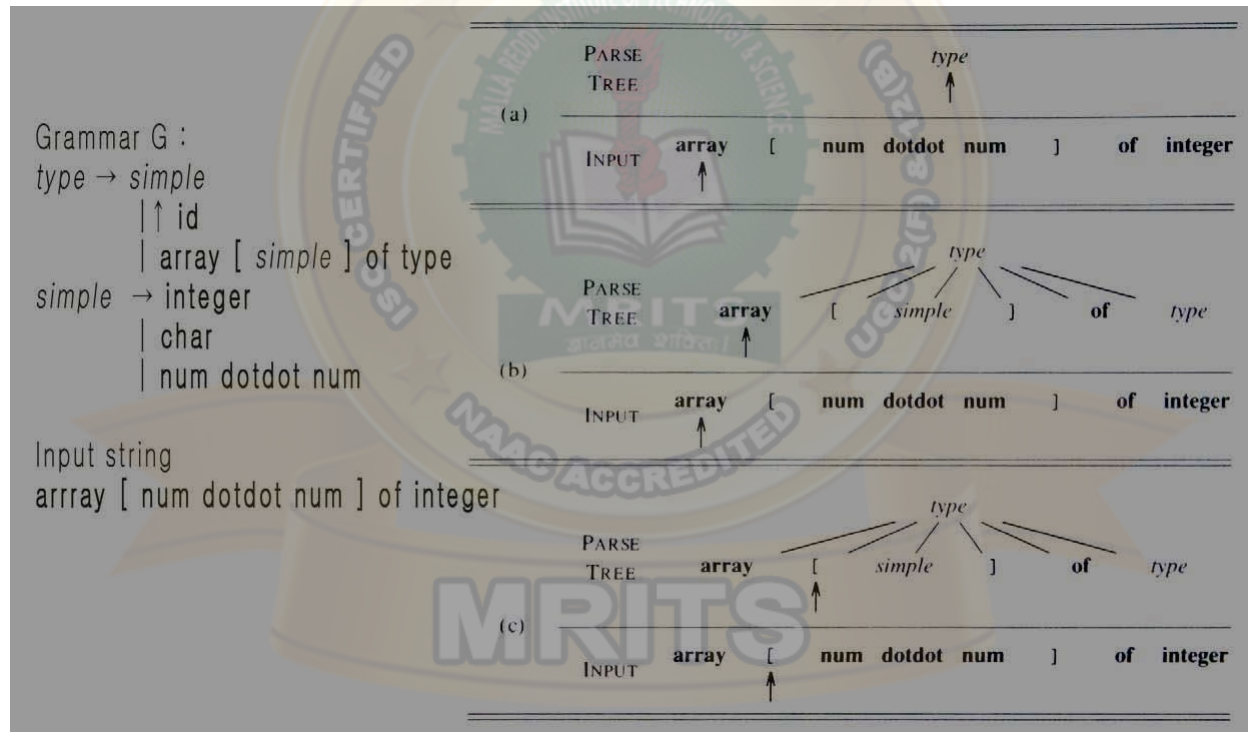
Grammar G :
*type* → *simple*
| ↑ id
| array [ *simple* ] of type
*simple* → integer
| char
| num dotdot num

Input string
arrray [ num dotdot num ] of integer

(a)
PARSE TREE
*type*
INPUT
**array** [ **num** **dotdot** **num** ] **of** **integer**

(b)
PARSE TREE
*type*
**array** [ *simple* ] **of** *type*
INPUT
**array** [ **num** **dotdot** **num** ] **of** **integer**

(c)
PARSE TREE
*type*
**array** [ *simple* ] **of** *type*
INPUT
**array** [ **num** **dotdot** **num** ] **of** **integer**

MRITS
NAAC ACCREDITED
ISO CERTIFIED
UGC 2(F) & 12(B)